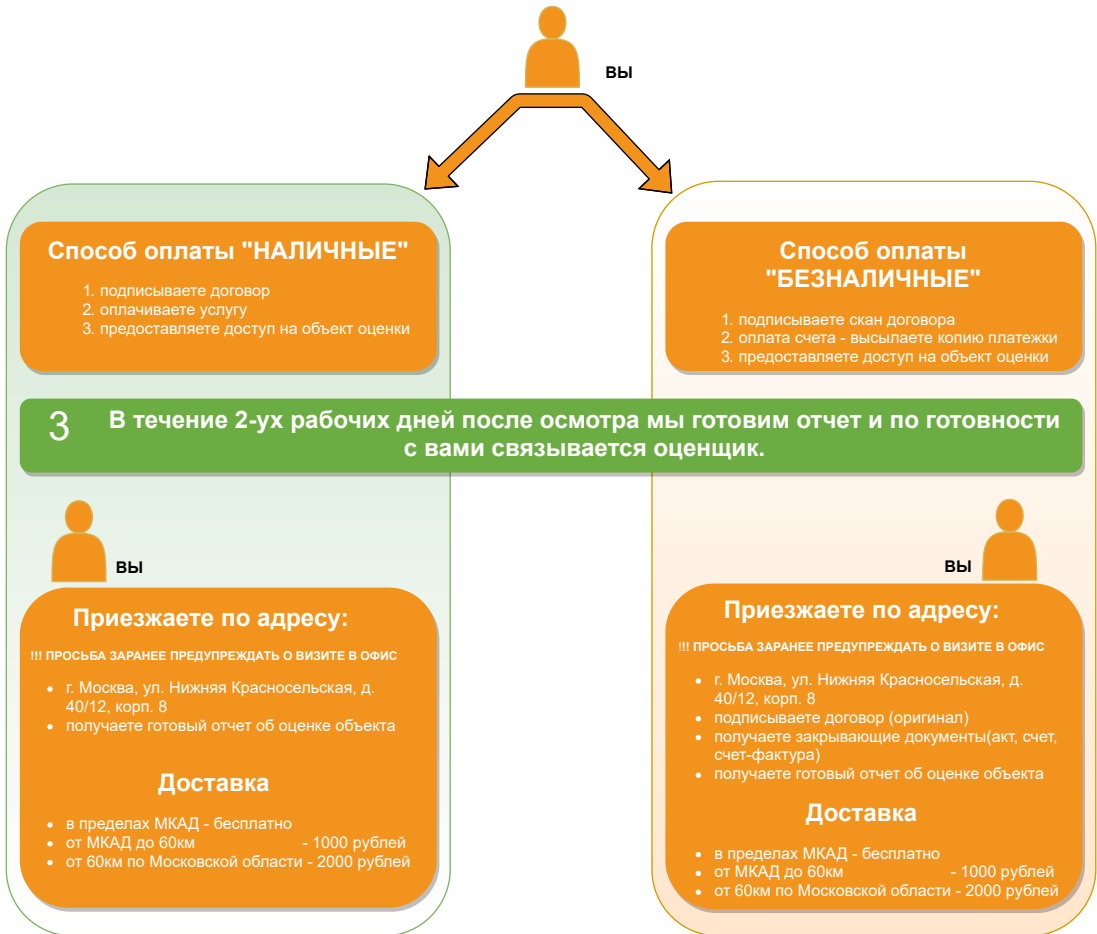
вы

Способ оплаты "НАЛИЧНЫЕ"

1. подписываете договор
2. оплачиваете услугу
3. предоставляете доступ на объект оценки

Способ оплаты "БЕЗНАЛИЧНЫЕ"

1. подписываете скан договора
2. оплата счета - высылаете копию платежки
3. предоставляете доступ на объект оценки

3 В течение 2-ух рабочих дней после осмотра мы готовим отчет и по готовности с вами связывается оценщик.

вы

вы

Приезжаете по адресу:

!!! ПРОСЬБА ЗАРАНЕЕ ПРЕДУПРЕЖДАТЬ О ВИЗИТЕ В ОФИС

- г. Москва, ул. Нижняя Красносельская, д. 40/12, корп. 8
- получаете готовый отчет об оценке объекта

Доставка

- в пределах МКАД - бесплатно
- от МКАД до 60км - 1000 рублей
- от 60км по Московской области - 2000 рублей

Приезжаете по адресу:

!!! ПРОСЬБА ЗАРАНЕЕ ПРЕДУПРЕЖДАТЬ О ВИЗИТЕ В ОФИС

- г. Москва, ул. Нижняя Красносельская, д. 40/12, корп. 8
- подписываете договор (оригинал)
- получаете закрывающие документы(акт, счет, счет-фактура)
- получаете готовый отчет об оценке объекта

Доставка

- в пределах МКАД - бесплатно
- от МКАД до 60км - 1000 рублей
- от 60км по Московской области - 2000 рублей